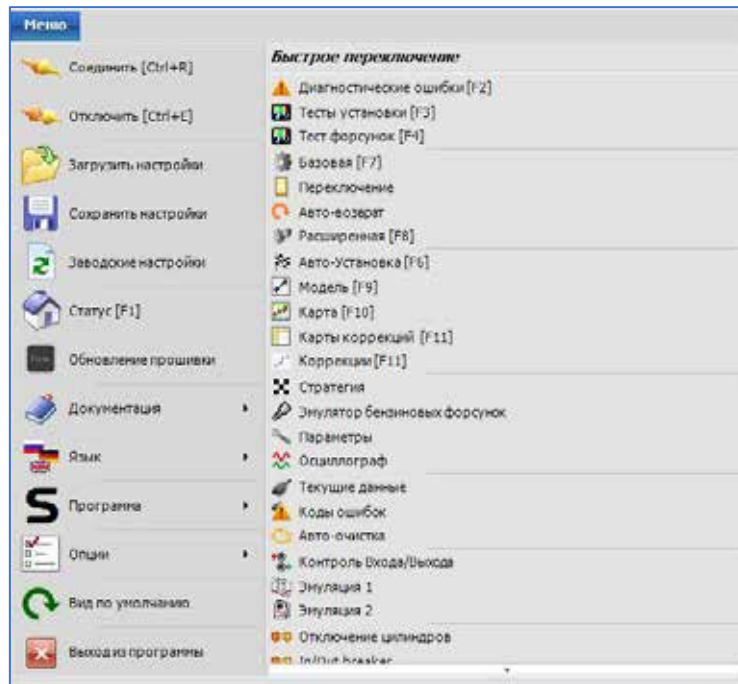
Меню

Соединить [Ctrl+R]
Отключить [Ctrl+E]
Загрузить настройки
Сохранить настройки
Заводские настройки
Статус [F1]
Обновление прошивки
Документация
Язык
Программа
Опции
Вид по умолчанию
Выход из программы

Быстрое переключение
Диагностические ошибки [F2]
Тесты установки [F3]
Тест форсунок [F4]
Базовая [F7]
Переключение
Авто-возврат
Расширенная [F8]
Авто-Установка [F6]
Модель [F9]
Карта [F10]
Карты коррекций [F11]
Коррекции [F11]
Стратегия
Эмулятор бензиновых форсунок
Параметры
Осциллограф
Текущие данные
Коды ошибок
Авто-очистка
Контроль Входа/Выхода
Эмуляция 1
Эмуляция 2
Отключение цилиндров
In/Out breaker